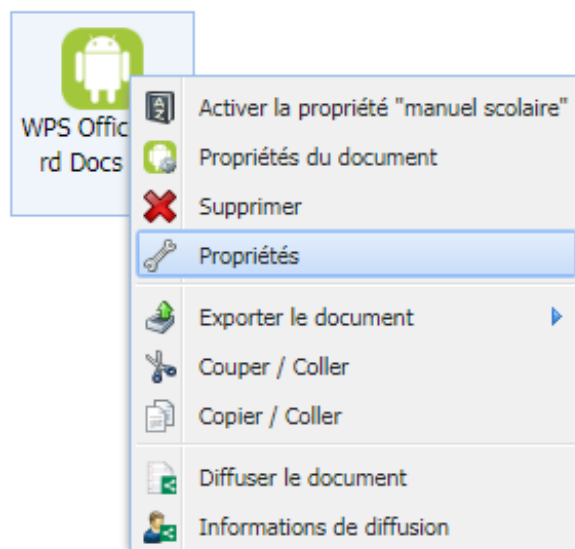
WPS Offic
rd Docs

Activer la propriété "manuel scolaire"
Propriétés du document
Supprimer
Propriétés
Exporter le document
Couper / Coller
Copier / Coller
Diffuser le document
Informations de diffusion